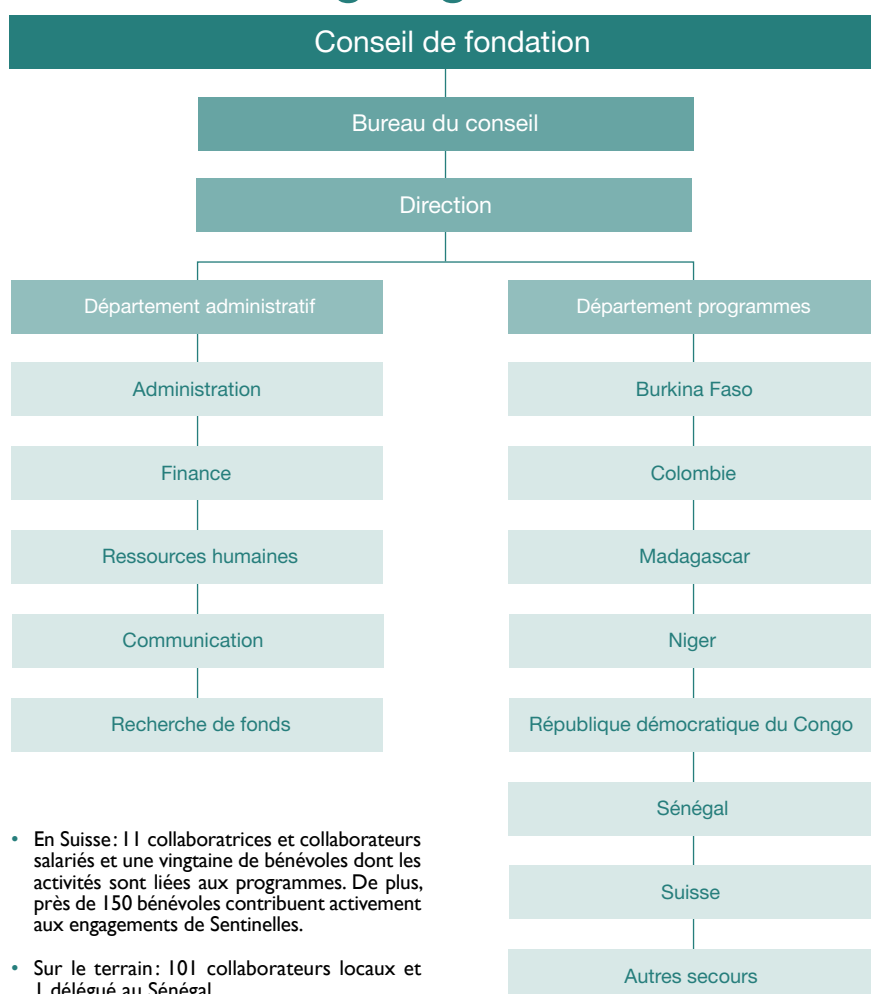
Conseil de fondation

Bureau du conseil

Direction

Département administratif

Administration

Finance

Ressources humaines

Communication

Recherche de fonds

Département programmes

Burkina Faso

Colombie

Madagascar

Niger

République démocratique du Congo

Sénégal

Suisse

Autres secours

• En Suisse : 11 collaboratrices et collaborateurs salariés et une vingtaine de bénévoles dont les activités sont liées aux programmes. De plus, près de 150 bénévoles contribuent activement aux engagements de Sentinelles.

• Sur le terrain : 101 collaborateurs locaux et 1 délégué au Sénégal.